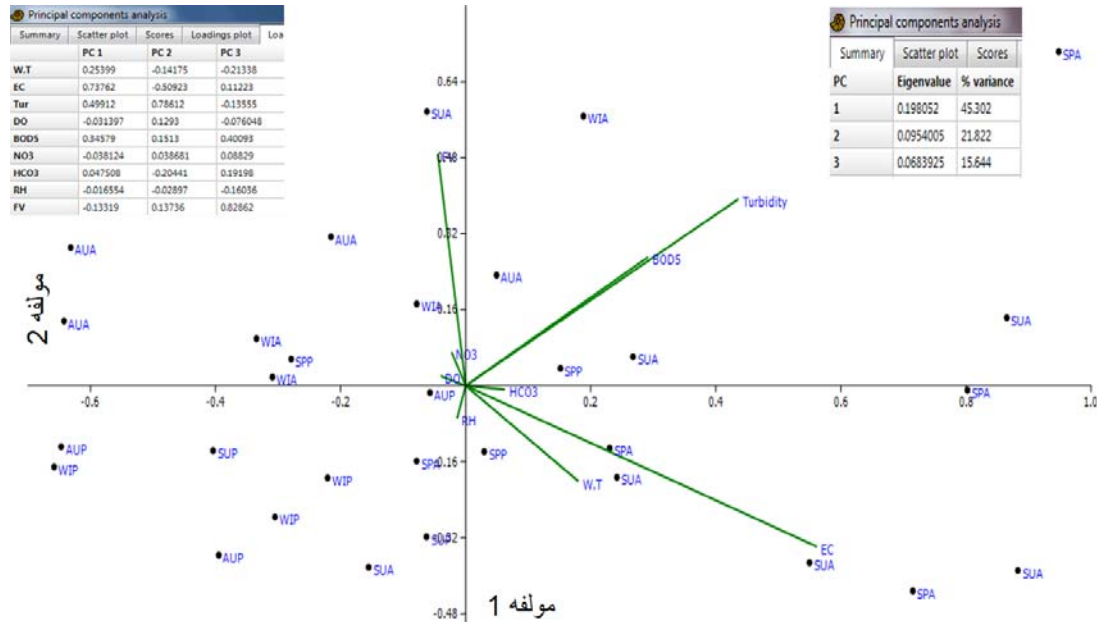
Principal components analysis

Summary | Scatter plot | Scores | Loadings plot | Loa

|  | PC 1 | PC 2 | PC 3 |
|---|---|---|---|
| W.T | 0.25399 | -0.14175 | -0.21338 |
| EC | 0.73762 | -0.50923 | 0.11223 |
| Tur | 0.49912 | 0.78612 | -0.13555 |
| DO | -0.031397 | 0.1293 | -0.076048 |
| BOD5 | 0.34579 | 0.1513 | 0.40093 |
| NO3 | -0.038124 | 0.038681 | 0.08829 |
| HCO3 | 0.047508 | -0.20441 | 0.19198 |
| RH | -0.016554 | -0.02897 | -0.16036 |
| FV | -0.13319 | 0.13736 | 0.82862 |

Principal components analysis

Summary | Scatter plot | Scores

| PC | Eigenvalue | % variance |
|---|---|---|
| 1 | 0.198052 | 45.302 |
| 2 | 0.0954005 | 21.822 |
| 3 | 0.0683925 | 15.644 |

0.64
0.48
0.32
0.16
-0.16
-0.32
-0.48
-0.6 -0.4 -0.2 0.2 0.4 0.6 0.8 1.0

SPA SUA WIA FV AUA AUA Turbidity BOD5 AUA WIA SUA WIA SPP SUA NO3 DO SPP WIA AUP HCO3 SPA RH AUP SUP SPA SPP SPA WIP WIP SUA W.T WIP AUP SUA SUA EC SUA SUA SPA

مولفه 2

مولفه 1